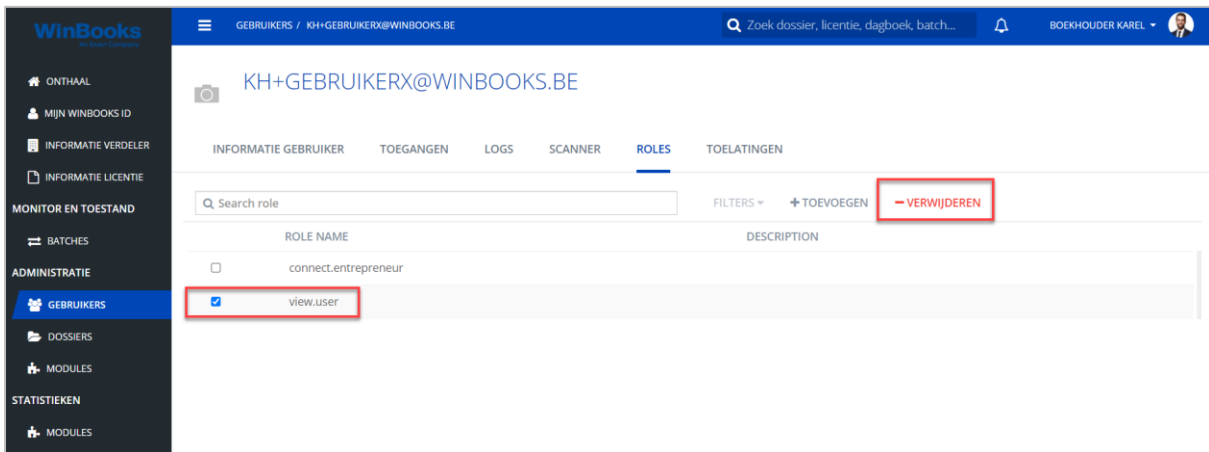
WinBooks
by Exact Company

ONTHAAL
MIJN WINBOOKS ID
INFORMATIE VERDELER
INFORMATIE LICENTIE
MONITOR EN TOESTAND
BATCHES
ADMINISTRATIE
GEBRUIKERS
DOSSIERS
MODULES
STATISTIEKEN
MODULES

GEBRUIKERS / KH+GEBRUIKERX@WINBOOKS.BE

Zoek dossier, licentie, dagboek, batch...

BOEKHOUDER KAREL

KH+GEBRUIKERX@WINBOOKS.BE

INFORMATIE GEBRUIKER
TOEGANGEN
LOGS
SCANNER
ROLES
TOELATINGEN

Search role
FILTERS
+ TOEVOEGEN
− VERWIJDEREN

| ROLE NAME | DESCRIPTION |
|---|---|
| connect.entrepreneur | |
| view.user | |